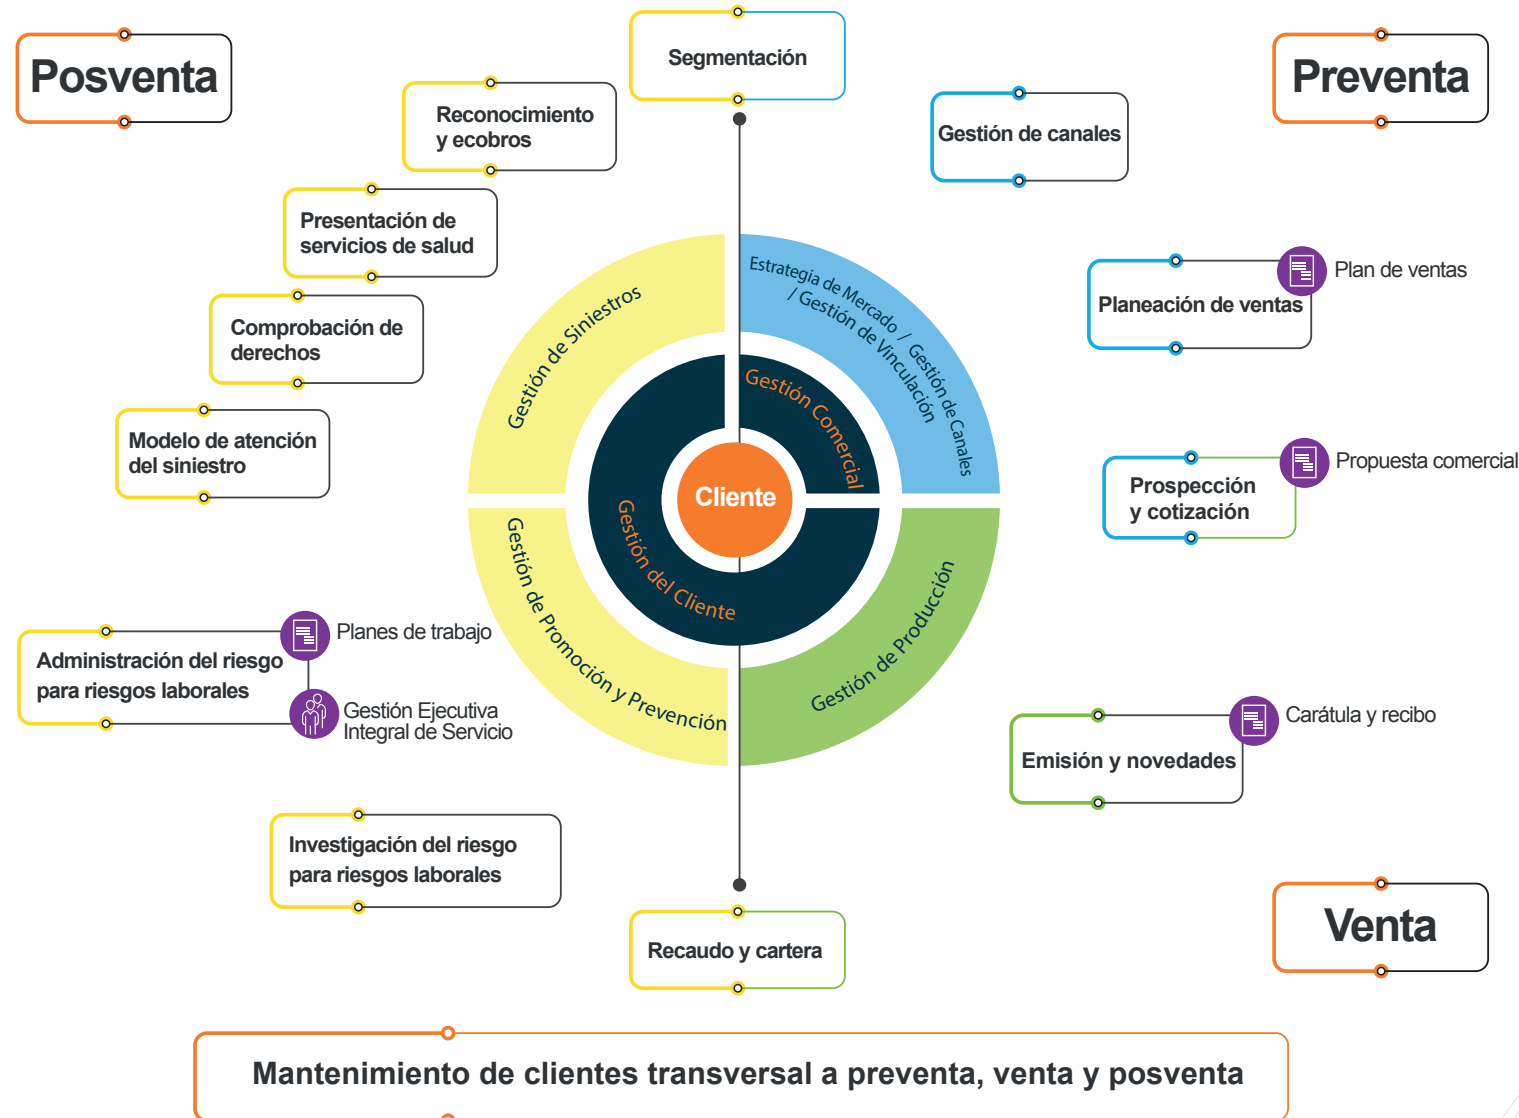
Posventa

Segmentación

Preventa

Reconocimiento y ecobros

Gestión de canales

Presentación de servicios de salud

Comprobación de derechos

Modelo de atención del siniestro

Plan de ventas

Planeación de ventas

Propuesta comercial

Prospección y cotización

Gestión de Siniestros

Estrategia de Mercado / Gestión de Canales / Gestión de Vinculación

Gestión Comercial

Cliente

Gestión del Cliente

Gestión de Promoción y Prevención

Gestión de Producción

Planes de trabajo

Administración del riesgo para riesgos laborales

Gestión Ejecutiva Integral de Servicio

Carátula y recibo

Emisión y novedades

Investigación del riesgo para riesgos laborales

Recaudo y cartera

Venta

Mantenimiento de clientes transversal a preventa, venta y posventa